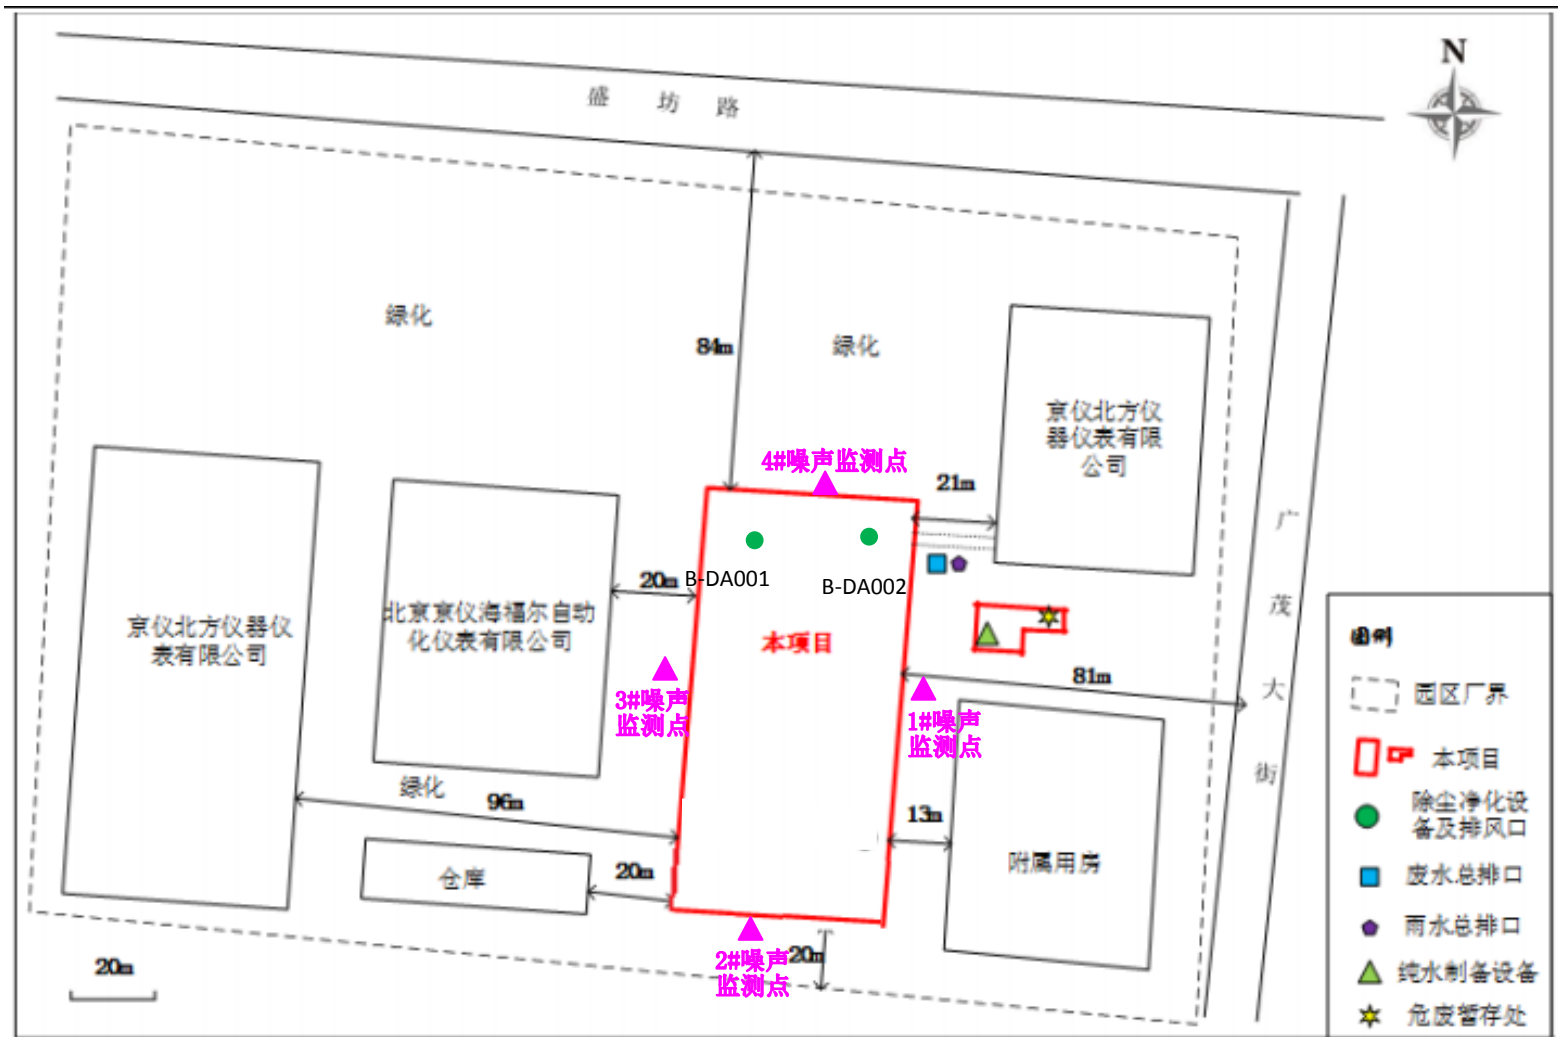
N

盛坊路

绿化

84m

绿化

京仪北方仪器仪表有限公司

4#噪声监测点

21m

20m B-DA001

B-DA002

京仪北方仪器仪表有限公司

北京京仪海福尔自动化仪表有限公司

本项目

广茂大街

3#噪声监测点

81m

1#噪声监测点

绿化

96m

13m

附属用房

仓库

20m

2#噪声监测点 20m

20m

图例

园区厂界

本项目

除尘净化设备及排风口

废水总排口

雨水总排口

纯水制备设备

危废暂存处